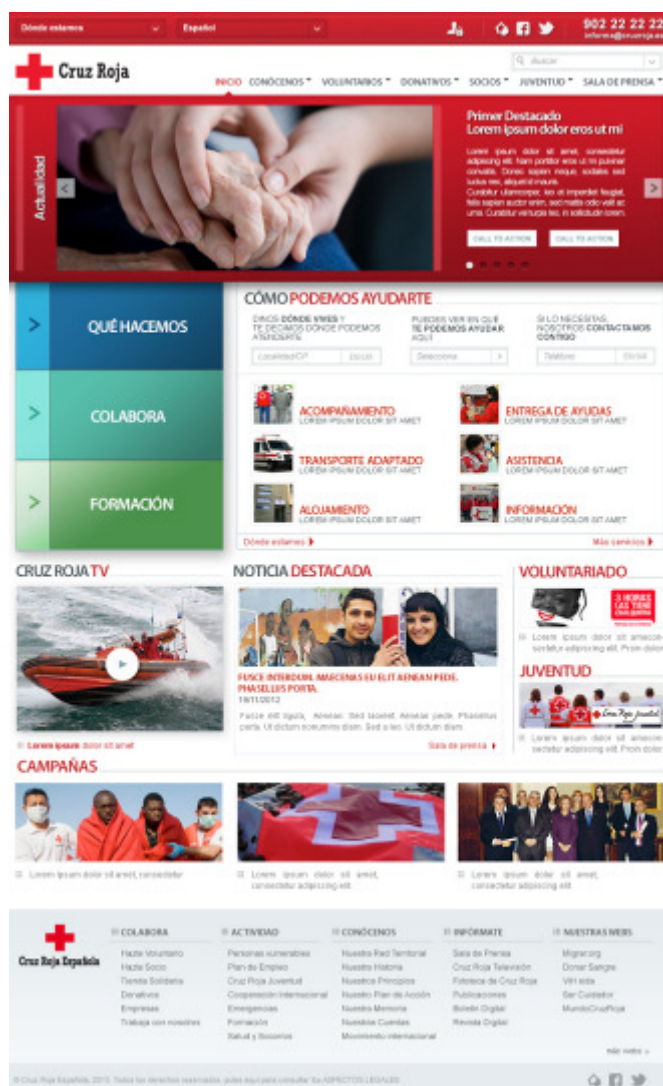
Dónde estamos
Español
902 22 22 22
informa@cruzroja.es

Cruz Roja
Buscar
INICIO CONÓCENOS VOLUNTARIOS DONATIVOS SOCIOS JUVENTUD SALA DE PRENSA

Actualidad
Primer Destacado
Lorem ipsum dolor eros ut mi
Lorem ipsum dolor sit amet, consectetur adipiscing elit. Nam porttitor eros ut mi pulvinar convallis. Donec sapien neque, sodales sed luctus nec, aliquet id mauris. Curabitur ullamcorper, leo et imperdiet feugiat, felis sapien auctor enim, sed mattis odio velit ac urna. Curabitur venenatis leo, in sollicitudin lorem.
CALL TO ACTION CALL TO ACTION

QUÉ HACEMOS
COLABORA
FORMACIÓN

CÓMO PODEMOS AYUDARTE
DINOS DÓNDE VIVES Y TE DECIMOS DÓNDE PODEMOS ATENDERTE
PUEDES VER EN QUÉ TE PODEMOS AYUDAR AQUÍ
SI LO NECESITAS, NOSOTROS CONTACTAMOS CONTIGO
Localidad/CP
Selecciona
Teléfono
ACOMPAÑAMIENTO
LOREM IPSUM DOLOR SIT AMET
ENTREGA DE AYUDAS
LOREM IPSUM DOLOR SIT AMET
TRANSPORTE ADAPTADO
LOREM IPSUM DOLOR SIT AMET
ASISTENCIA
LOREM IPSUM DOLOR SIT AMET
ALOJAMIENTO
LOREM IPSUM DOLOR SIT AMET
INFORMACIÓN
LOREM IPSUM DOLOR SIT AMET
Dónde estamos
Más servicios

CRUZ ROJA TV
Lorem ipsum dolor sit amet

NOTICIA DESTACADA
FUSCE INTERDUM. MAECENAS EU ELIT AENEAN PEDE. PHASELLUS PORTA.
19/11/2012
Fusce elit ligula, Aenean. Sed laoreet. Aenean pede. Phasellus porta. Ut dictum nonummy diam. Sed a leo. Ut dictum diam.
Sala de prensa

VOLUNTARIADO
Lorem ipsum dolor sit amet consectetur adipiscing elit. Proin dolor
JUVENTUD
Lorem ipsum dolor sit amet consectetur adipiscing elit. Proin dolor

CAMPAÑAS
Lorem ipsum dolor sit amet, consectetur
Lorem ipsum dolor sit amet, consectetur adipiscing elit.
Lorem ipsum dolor sit amet, consectetur adipiscing elit.

Cruz Roja Española
COLABORA
Hazte Voluntario
Hazte Socio
Tienda Solidaria
Donativos
Empresas
Trabaja con nosotros
ACTIVIDAD
Personas vulnerables
Plan de Empleo
Cruz Roja Juventud
Cooperación Internacional
Emergencias
Formación
Salud y Socorros
CONÓCENOS
Nuestra Red Territorial
Nuestra Historia
Nuestros Principios
Nuestro Plan de Acción
Nuestra Memoria
Nuestras Cuentas
Movimiento Internacional
INFÓRMATE
Sala de Prensa
Cruz Roja Televisión
Fototeca de Cruz Roja
Publicaciones
Boletín Digital
Revista Digital
NUESTRAS WEBS
Migrar.org
Donar Sangre
VIH sida
Ser Cuidador
MundoCruzRoja
Más webs
© Cruz Roja Española, 2013. Todos los derechos reservados. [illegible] ASPECTOS LEGALES